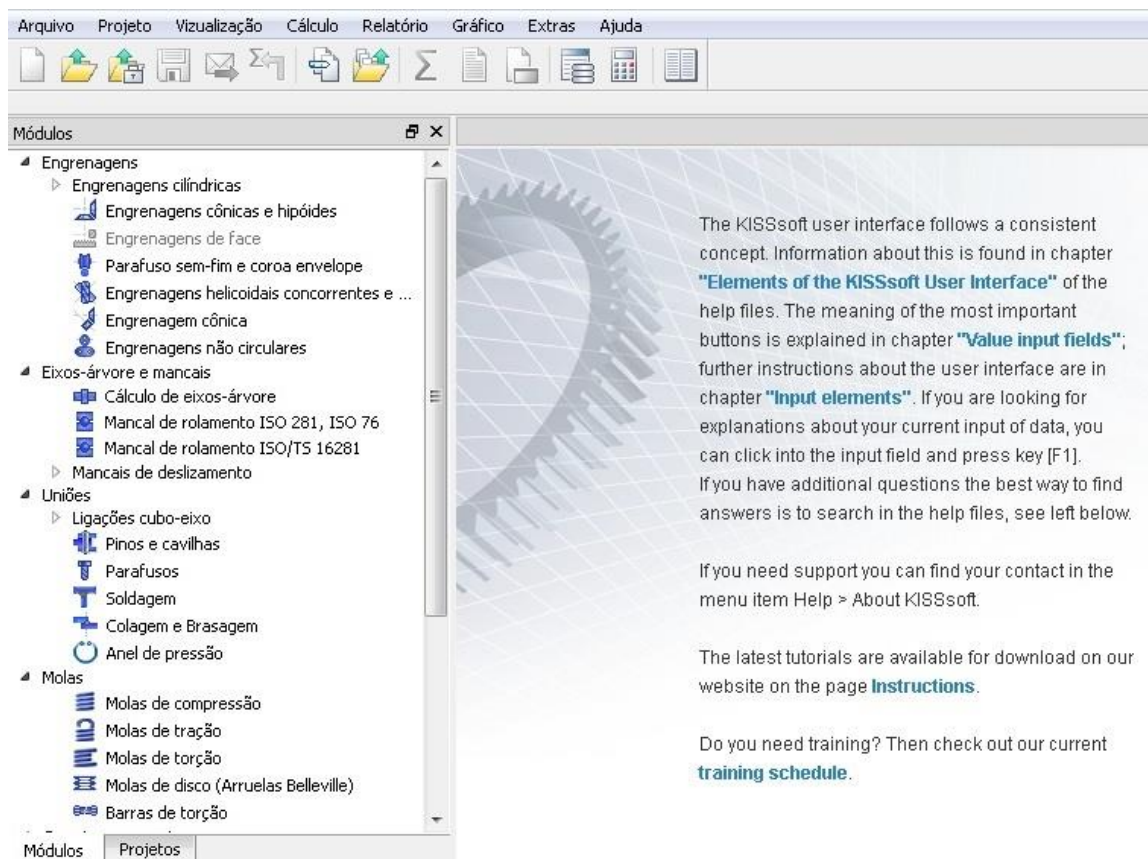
Arquivo Projeto Vizualização Cálculo Relatório Gráfico Extras Ajuda

Módulos

Engrenagens
Engrenagens cilíndricas
Engrenagens cônicas e hipóides
Engrenagens de face
Parafuso sem-fim e coroa envelope
Engrenagens helicoidais concorrentes e ...
Engrenagem cônica
Engrenagens não circulares
Eixos-árvore e mancais
Cálculo de eixos-árvore
Mancal de rolamento ISO 281, ISO 76
Mancal de rolamento ISO/TS 16281
Mancais de deslizamento
Uniões
Ligações cubo-eixo
Pinos e cavilhas
Parafusos
Soldagem
Colagem e Brasagem
Anel de pressão
Molas
Molas de compressão
Molas de tração
Molas de torção
Molas de disco (Arruelas Belleville)
Barras de torção

Módulos Projetos

The KISSsoft user interface follows a consistent concept. Information about this is found in chapter "Elements of the KISSsoft User Interface" of the help files. The meaning of the most important buttons is explained in chapter "Value input fields"; further instructions about the user interface are in chapter "Input elements". If you are looking for explanations about your current input of data, you can click into the input field and press key [F1]. If you have additional questions the best way to find answers is to search in the help files, see left below.

If you need support you can find your contact in the menu item Help > About KISSsoft.

The latest tutorials are available for download on our website on the page Instructions.

Do you need training? Then check out our current training schedule.